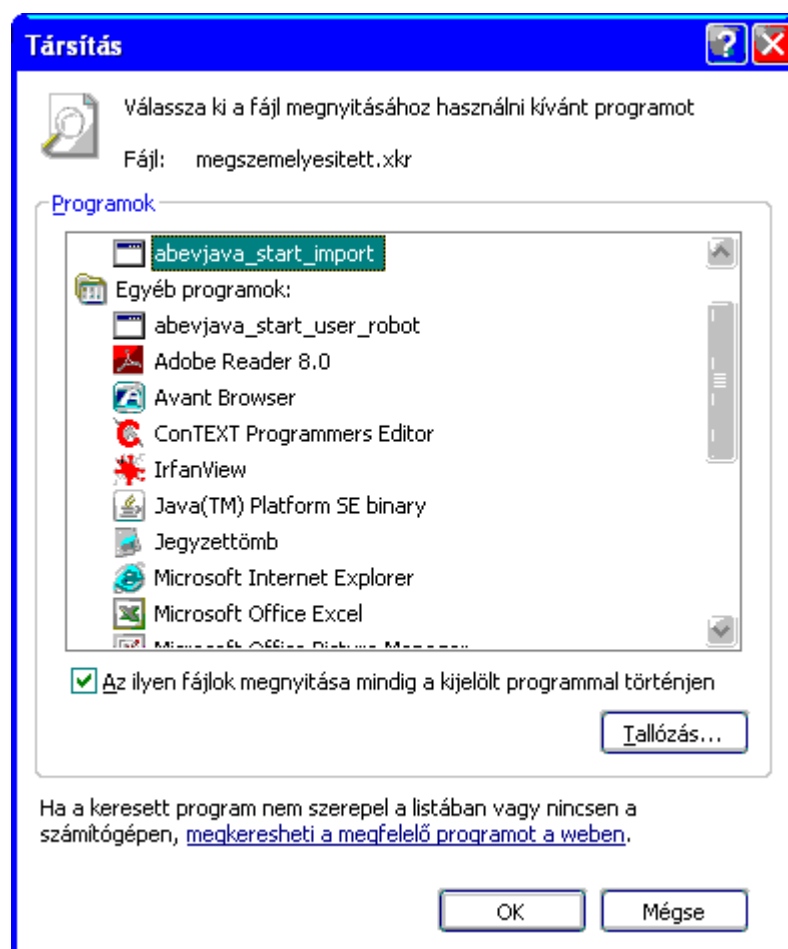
Társítás

Válassza ki a fájl megnyitásához használni kívánt programot

Fájl: megszemelyesitett.xkr

Programok

abevjava_start_import

Egyéb programok:

abevjava_start_user_robot

Adobe Reader 8.0

Avant Browser

ConTEXT Programmers Editor

IrfanView

Java(TM) Platform SE binary

Jegyzettömb

Microsoft Internet Explorer

Microsoft Office Excel

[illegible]

Az ilyen fájlok megnyitása mindig a kijelölt programmal történjen

Tallózás...

Ha a keresett program nem szerepel a listában vagy nincsen a számítógépen, megkeresheti a megfelelő programot a weben.

OK

Mégse